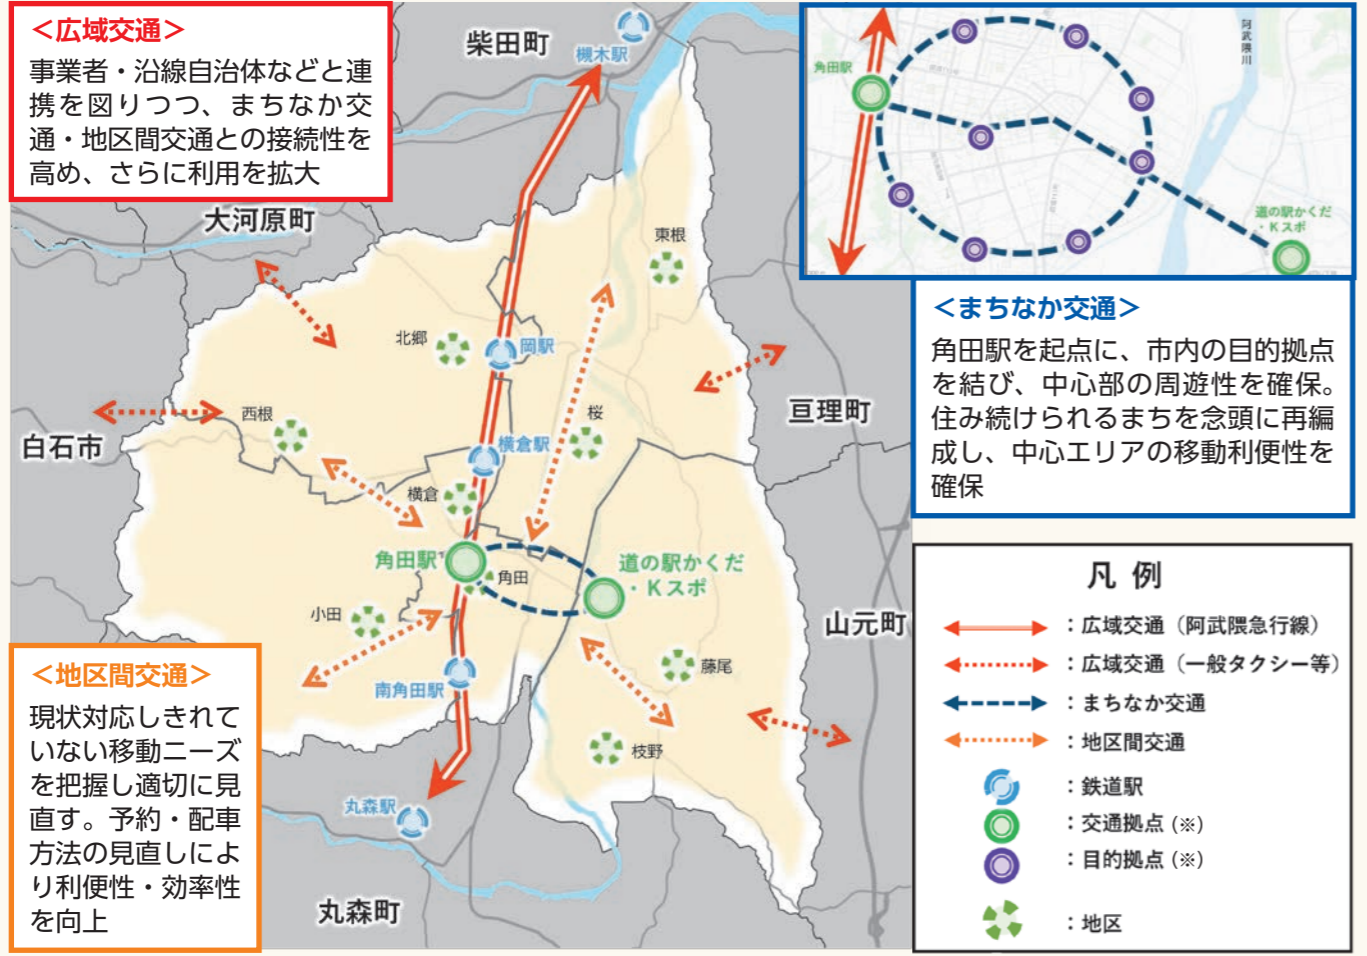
<広域交通>
事業者・沿線自治体などと連携を図りつつ、まちなか交通・地区間交通との接続性を高め、さらに利用を拡大

柴田町
槻木駅
大河原町
東根
北郷
岡駅
西根
桜
白石市
横倉駅
亘理町
横倉
角田駅
角田
道の駅かくだ・Kスポ
小田
山元町
藤尾
南角田駅
枝野
丸森駅
丸森町

角田駅
阿武隈川
道の駅かくだ・Kスポ

<まちなか交通>
角田駅を起点に、市内の目的拠点を結び、中心部の周遊性を確保。住み続けられるまちを念頭に再編成し、中心エリアの移動利便性を確保

<地区間交通>
現状対応しきれていない移動ニーズを把握し適切に見直す。予約・配車方法の見直しにより利便性・効率性を向上

凡例
：広域交通（阿武隈急行線）
：広域交通（一般タクシー等）
：まちなか交通
：地区間交通
：鉄道駅
：交通拠点（※）
：目的拠点（※）
：地区